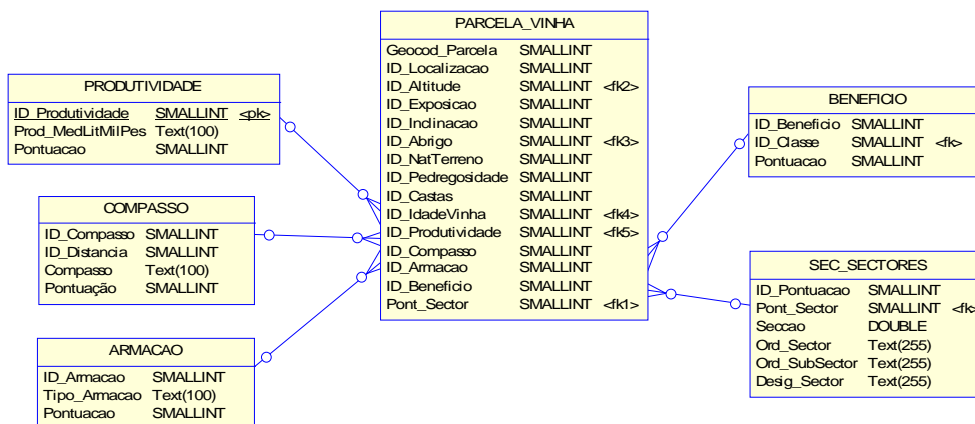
PARCELA_VINHA

| | | |
|---|---|---|
| Geocod_Parcela | SMALLINT | |
| ID_Localizacao | SMALLINT | |
| ID_Altitude | SMALLINT | <fk2> |
| ID_Exposicao | SMALLINT | |
| ID_Inclinacao | SMALLINT | |
| ID_Abrigo | SMALLINT | <fk3> |
| ID_NatTerreno | SMALLINT | |
| ID_Pedregosidade | SMALLINT | |
| ID_Castas | SMALLINT | |
| ID_IdadeVinha | SMALLINT | <fk4> |
| ID_Produtividade | SMALLINT | <fk5> |
| ID_Compasso | SMALLINT | |
| ID_Armacao | SMALLINT | |
| ID_Beneficio | SMALLINT | |
| Pont_Sector | SMALLINT | <fk1> |

PRODUTIVIDADE

| | | |
|---|---|---|
| ID_Produtividade | SMALLINT | <pk> |
| Prod_MedLitMilPes | Text(100) | |
| Pontuacao | SMALLINT | |

COMPASSO

| | |
|---|---|
| ID_Compasso | SMALLINT |
| ID_Distancia | SMALLINT |
| Compasso | Text(100) |
| Pontuação | SMALLINT |

ARMACAO

| | |
|---|---|
| ID_Armacao | SMALLINT |
| Tipo_Armacao | Text(100) |
| Pontuacao | SMALLINT |

BENEFICIO

| | | |
|---|---|---|
| ID_Beneficio | SMALLINT | |
| ID_Classe | SMALLINT | <fk> |
| Pontuacao | SMALLINT | |

SEC_SECTORES

| | | |
|---|---|---|
| ID_Pontuacao | SMALLINT | |
| Pont_Sector | SMALLINT | <fk> |
| Seccao | DOUBLE | |
| Ord_Sector | Text(255) | |
| Ord_SubSector | Text(255) | |
| Desig_Sector | Text(255) | |